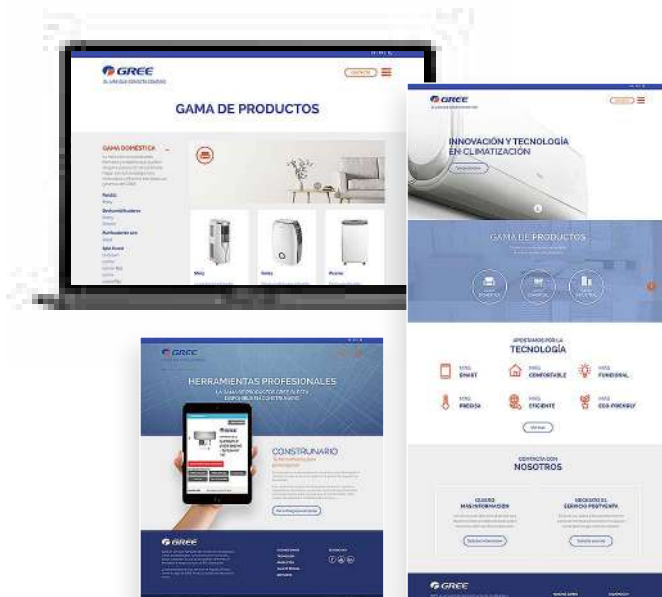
GREE

GAMA DE PRODUCTOS

GAMA DOMÉSTICA

GREE

INNOVACIÓN Y TECNOLOGÍA EN CLIMATIZACIÓN

GAMA DE PRODUCTOS

APOSTAMOS POR LA
TECNOLOGÍA

MÁS SMART
MÁS CONFORTABLE
MÁS FUNCIONAL
MÁS PRECISA
MÁS EFICIENTE
MÁS ECO-FRIENDLY

CONTACTA CON
NOSOTROS

QUIERO MÁS INFORMACIÓN
NECESITO EL SERVICIO POSTVENTA

GREE

GREE

HERRAMIENTAS PROFESIONALES

CONSTRUNARIO

GREE